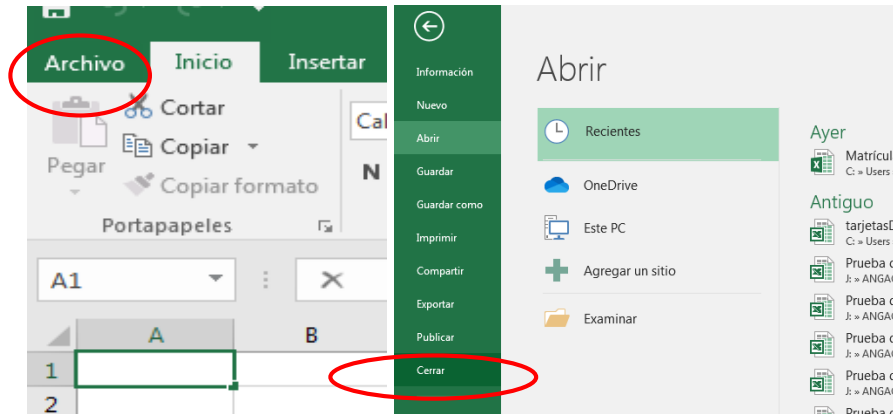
Archivo Inicio Insertar

Pegar

Cortar

Copiar

Copiar formato

Portapapeles

Cal

N

A1

A B

1

2

Información

Nuevo

Abrir

Guardar

Guardar como

Imprimir

Compartir

Exportar

Publicar

Cerrar

Abrir

Recientes

OneDrive

Este PC

Agregar un sitio

Examinar

Ayer

Matrícul

C: » Users

Antiguo

tarjetasD

C: » Users

Prueba d

J: » ANGA

Prueba d

J: » ANGA

Prueba d

J: » ANGA

Prueba d

J: » ANGA

Prueba